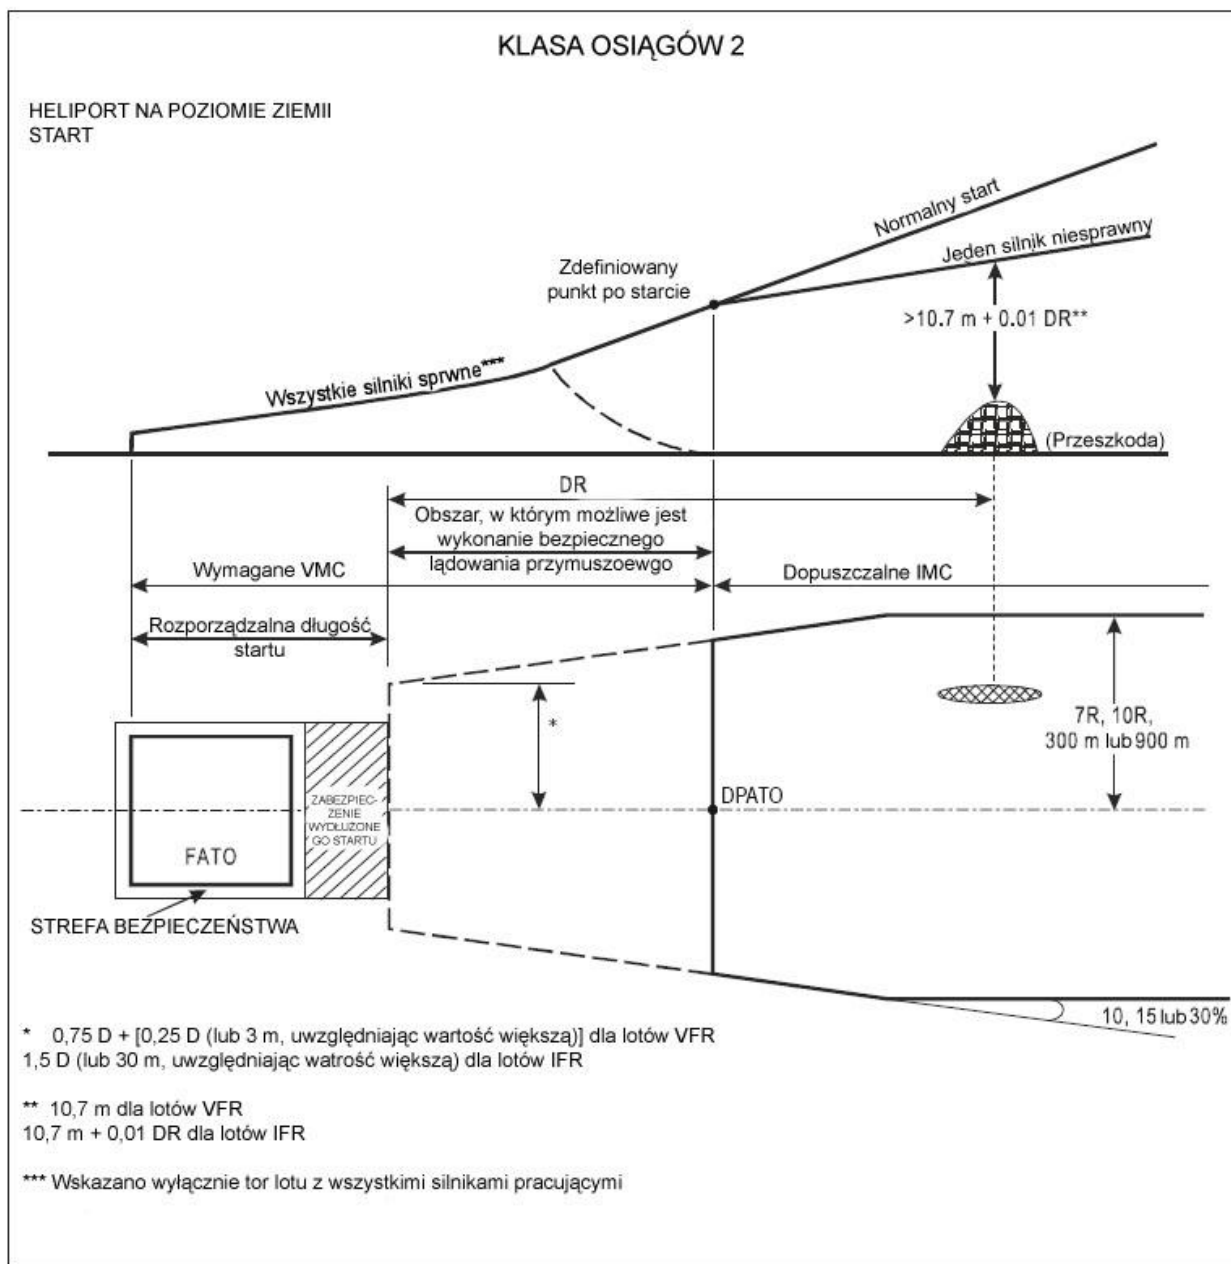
KLASA OSIĄGÓW 2

HELIPORT NA POZIOMIE ZIEMII
START

Normalny start

Jeden silnik niesprawny

Zdefiniowany punkt po starcie

>10.7 m + 0.01 DR**

Wszystkie silniki sprwne***

(Przeszkoda)

DR

Obszar, w którym możliwe jest wykonanie bezpiecznego lądowania przymuszoewgo

Wymagane VMC

Dopuszczalne IMC

Rozporządzalna długość startu

*

7R, 10R, 300 m lub 900 m

ZABEZPIECZENIE WYDŁUŻONEGO STARTU

DPATO

FATO

STREFA BEZPIECZEŃSTWA

10, 15 lub 30%

* 0,75 D + [0,25 D (lub 3 m, uwzględniając wartość większą)] dla lotów VFR
1,5 D (lub 30 m, uwzględniając watrość większą) dla lotów IFR

** 10,7 m dla lotów VFR
10,7 m + 0,01 DR dla lotów IFR

*** Wskazano wyłącznie tor lotu z wszystkimi silnikami pracującymi